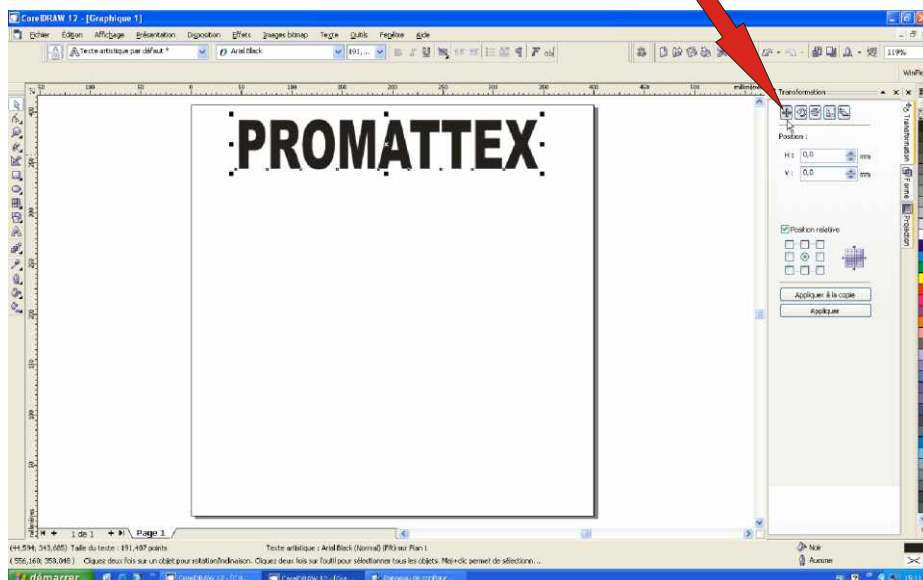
CorelDRAW 12 - [Graphique 1]

Fichier Edition Affichage Présentation Disposition Effets Images bitmap Texte Outils Fenêtre Aide

Texte artistique par défaut * Arial Black 191,...

119%

millimètres

PROMATTEX

Transformation

Position :

H : 0,0 mm

V : 0,0 mm

Position relative

Appliquer à la copie

Appliquer

Transformation Forme Protection

1 de 1 Page 1

(44,594; 343,685) Taille du texte : 191,487 points Texte artistique : Arial Black (Normal) (FR) sur Plan 1

(556,160; 359,846) Cliquez deux fois sur un objet pour rotation/inclinaison. Cliquez deux fois sur l'outil pour sélectionner tous les objets. Maj+clic permet de sélectionn...

Noir

Aucune

démarrer CorelDRAW 12 - [C:\... CorelDRAW 12 - [Gra... Panneau de configur...